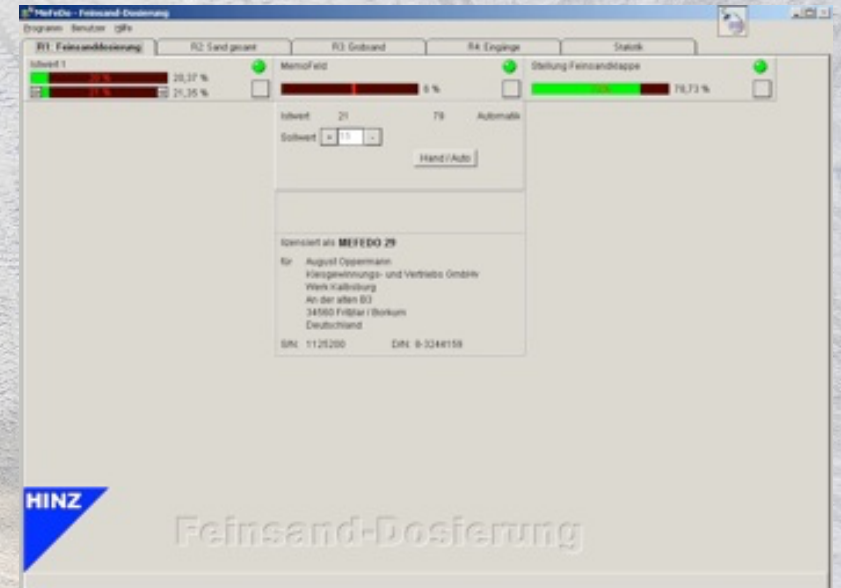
MeFeDo - Feinsand-Dosierung
Programm Benutzer Hilfe

R1: Feinsanddosierung | R2: Sand gesamt | R3: Grobsand | R4: Eingänge | Statistik

Istwert 1
20 % 20,37 %
21 % 21,35 %

MemoFeld
6 %

Stellung Feinsandklappe
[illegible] 79,73 %

Istwert 21 79 Automatik
Sollwert + 11 -
Hand / Auto

lizensiert als MEFEDO 29

für August Oppermann
Kiesgewinnungs- und Vertriebs GmbH
Werk Kalbsburg
An der alten B3
34560 Fritzlar / Borkum
Deutschland

S/N: 1125200 D/N: 8-3244159

HINZ

Feinsand-Dosierung